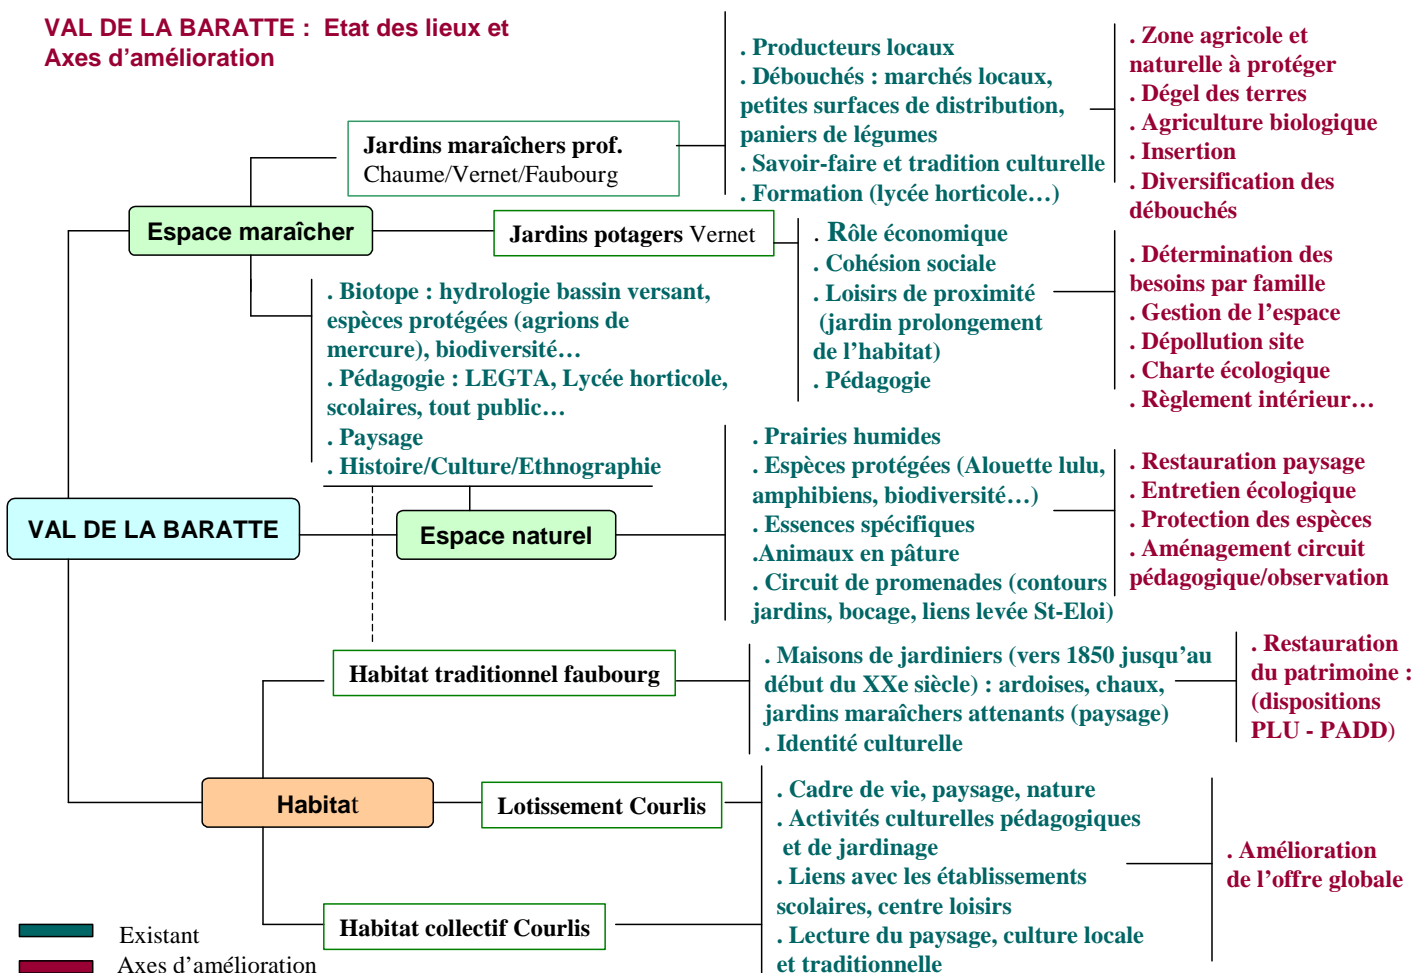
VAL DE LA BARATTE : Etat des lieux et Axes d'amélioration

VAL DE LA BARATTE

Espace maraîcher

Jardins maraîchers prof.
Chaume/Vernet/Faubourg

. Producteurs locaux
. Débouchés : marchés locaux, petites surfaces de distribution, paniers de légumes
. Savoir-faire et tradition culturelle
. Formation (lycée horticole…)

. Zone agricole et naturelle à protéger
. Dégel des terres
. Agriculture biologique
. Insertion
. Diversification des débouchés

Jardins potagers Vernet

. Rôle économique
. Cohésion sociale
. Loisirs de proximité (jardin prolongement de l'habitat)
. Pédagogie

. Détermination des besoins par famille
. Gestion de l'espace
. Dépollution site
. Charte écologique
. Règlement intérieur…

. Biotope : hydrologie bassin versant, espèces protégées (agrions de mercure), biodiversité…
. Pédagogie : LEGTA, Lycée horticole, scolaires, tout public…
. Paysage
. Histoire/Culture/Ethnographie

Espace naturel

. Prairies humides
. Espèces protégées (Alouette lulu, amphibiens, biodiversité…)
. Essences spécifiques
.Animaux en pâture
. Circuit de promenades (contours jardins, bocage, liens levée St-Eloi)

. Restauration paysage
. Entretien écologique
. Protection des espèces
. Aménagement circuit pédagogique/observation

Habitat traditionnel faubourg

. Maisons de jardiniers (vers 1850 jusqu'au début du XXe siècle) : ardoises, chaux, jardins maraîchers attenants (paysage)
. Identité culturelle

. Restauration du patrimoine : (dispositions PLU - PADD)

Habitat

Lotissement Courlis

Habitat collectif Courlis

. Cadre de vie, paysage, nature
. Activités culturelles pédagogiques et de jardinage
. Liens avec les établissements scolaires, centre loisirs
. Lecture du paysage, culture locale et traditionnelle

. Amélioration de l'offre globale

Existant
Axes d'amélioration